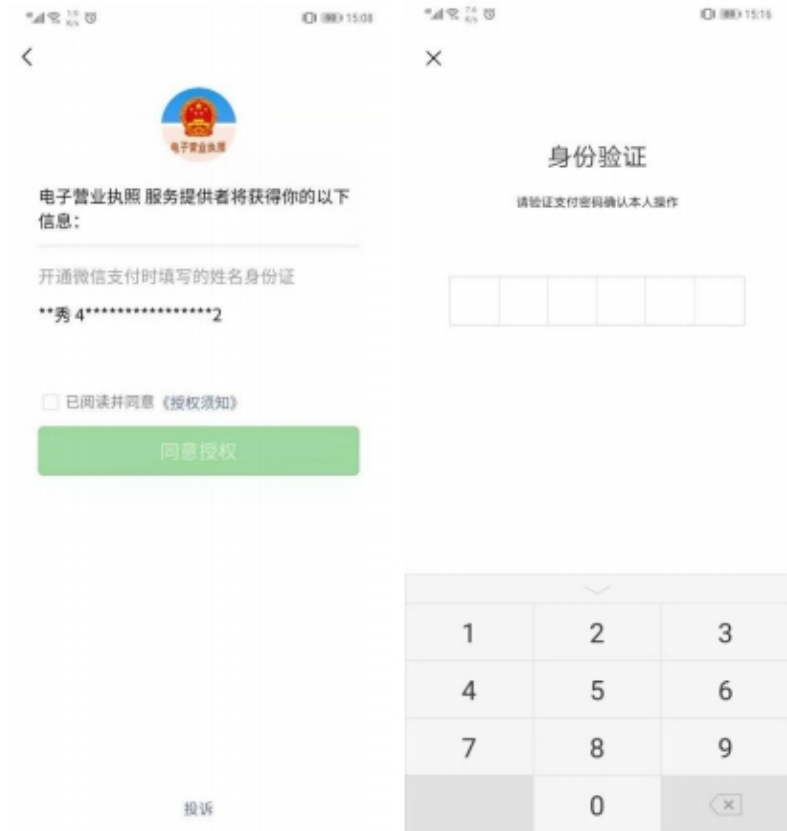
15:08

电子营业执照

电子营业执照 服务提供者将获得你的以下信息：

开通微信支付时填写的姓名身份证

**秀 4*****************2

已阅读并同意《授权须知》

同意授权

投诉

15:16

身份验证

请验证支付密码确认本人操作

1 2 3
4 5 6
7 8 9
0